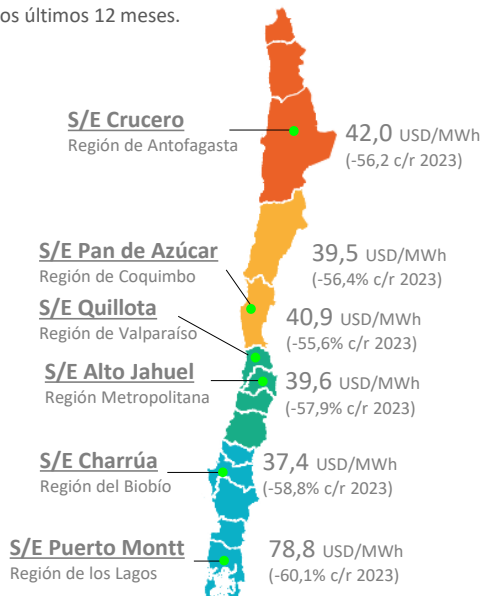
os últimos 12 meses.

S/E Crucero
Región de Antofagasta
42,0 USD/MWh
(-56,2 c/r 2023)

S/E Pan de Azúcar
Región de Coquimbo
39,5 USD/MWh
(-56,4% c/r 2023)

S/E Quillota
Región de Valparaíso
40,9 USD/MWh
(-55,6% c/r 2023)

S/E Alto Jahuel
Región Metropolitana
39,6 USD/MWh
(-57,9% c/r 2023)

S/E Charrúa
Región del Biobío
37,4 USD/MWh
(-58,8% c/r 2023)

S/E Puerto Montt
Región de los Lagos
78,8 USD/MWh
(-60,1% c/r 2023)